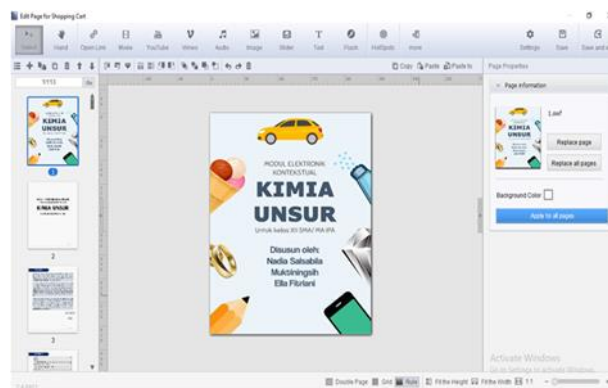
Edit Page for Shopping Cart

Select Hand Open Link Movie YouTube Vimeo Audio Image Slider Text Flash HotSpots more Settings Save Save and e

1/112

Copy Paste Paste to

Page Properties

Page information

1.swf

Replace page

Replace all pages

Background Color

Apply to all pages

KIMIA UNSUR

1

2

3

MODUL ELEKTRONIK KONTEKSTUAL

KIMIA UNSUR

Untuk kelas XII SMA/ MA IPA

Disusun oleh:
Nadia Salsabila
Muktiningsih
Ella Fitriani

Activate Windows
Go to Settings to activate Windows.

Double Page Grid Ruler Fit the Height Fit the Width 1:1